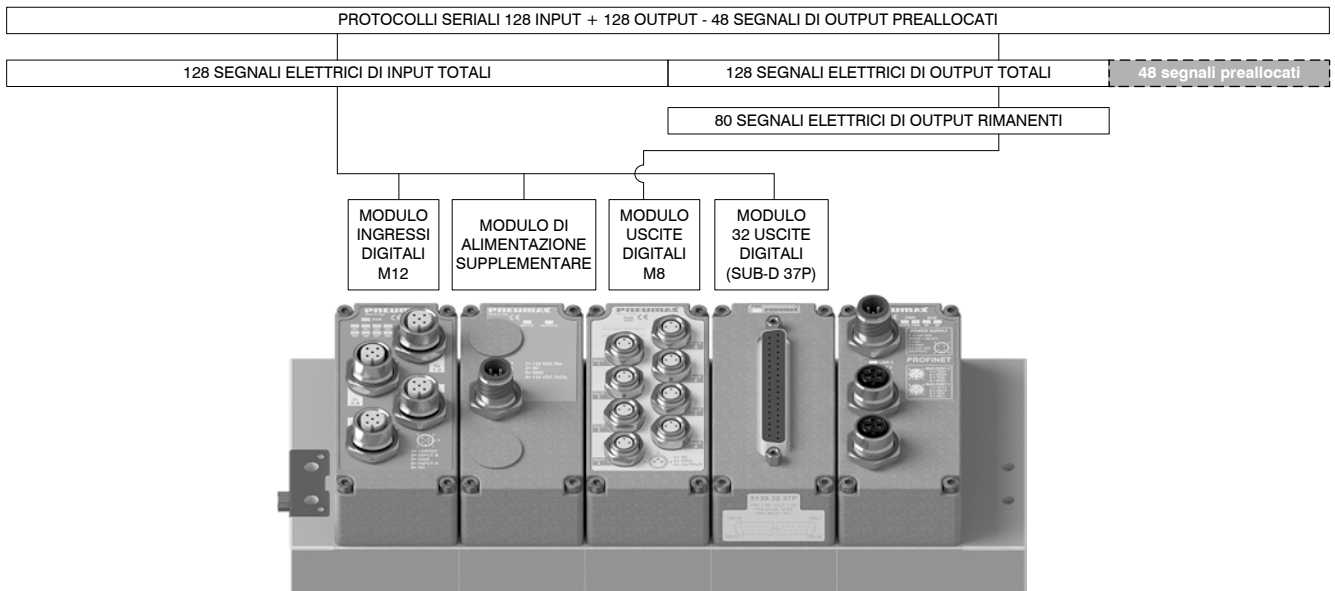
PROTOCOLLI SERIALI 128 INPUT + 128 OUTPUT - 48 SEGNALI DI OUTPUT PREALLOCATI

128 SEGNALI ELETTRICI DI INPUT TOTALI

128 SEGNALI ELETTRICI DI OUTPUT TOTALI

48 segnali preallocati

80 SEGNALI ELETTRICI DI OUTPUT RIMANENTI

MODULO INGRESSI DIGITALI M12

MODULO DI ALIMENTAZIONE SUPPLEMENTARE

MODULO USCITE DIGITALI M8

MODULO 32 USCITE DIGITALI (SUB-D 37P)

PNEUMAX

PNEUMAX

PNEUMAX

PNEUMAX

PNEUMAX

PROFINET

5130.32.37P